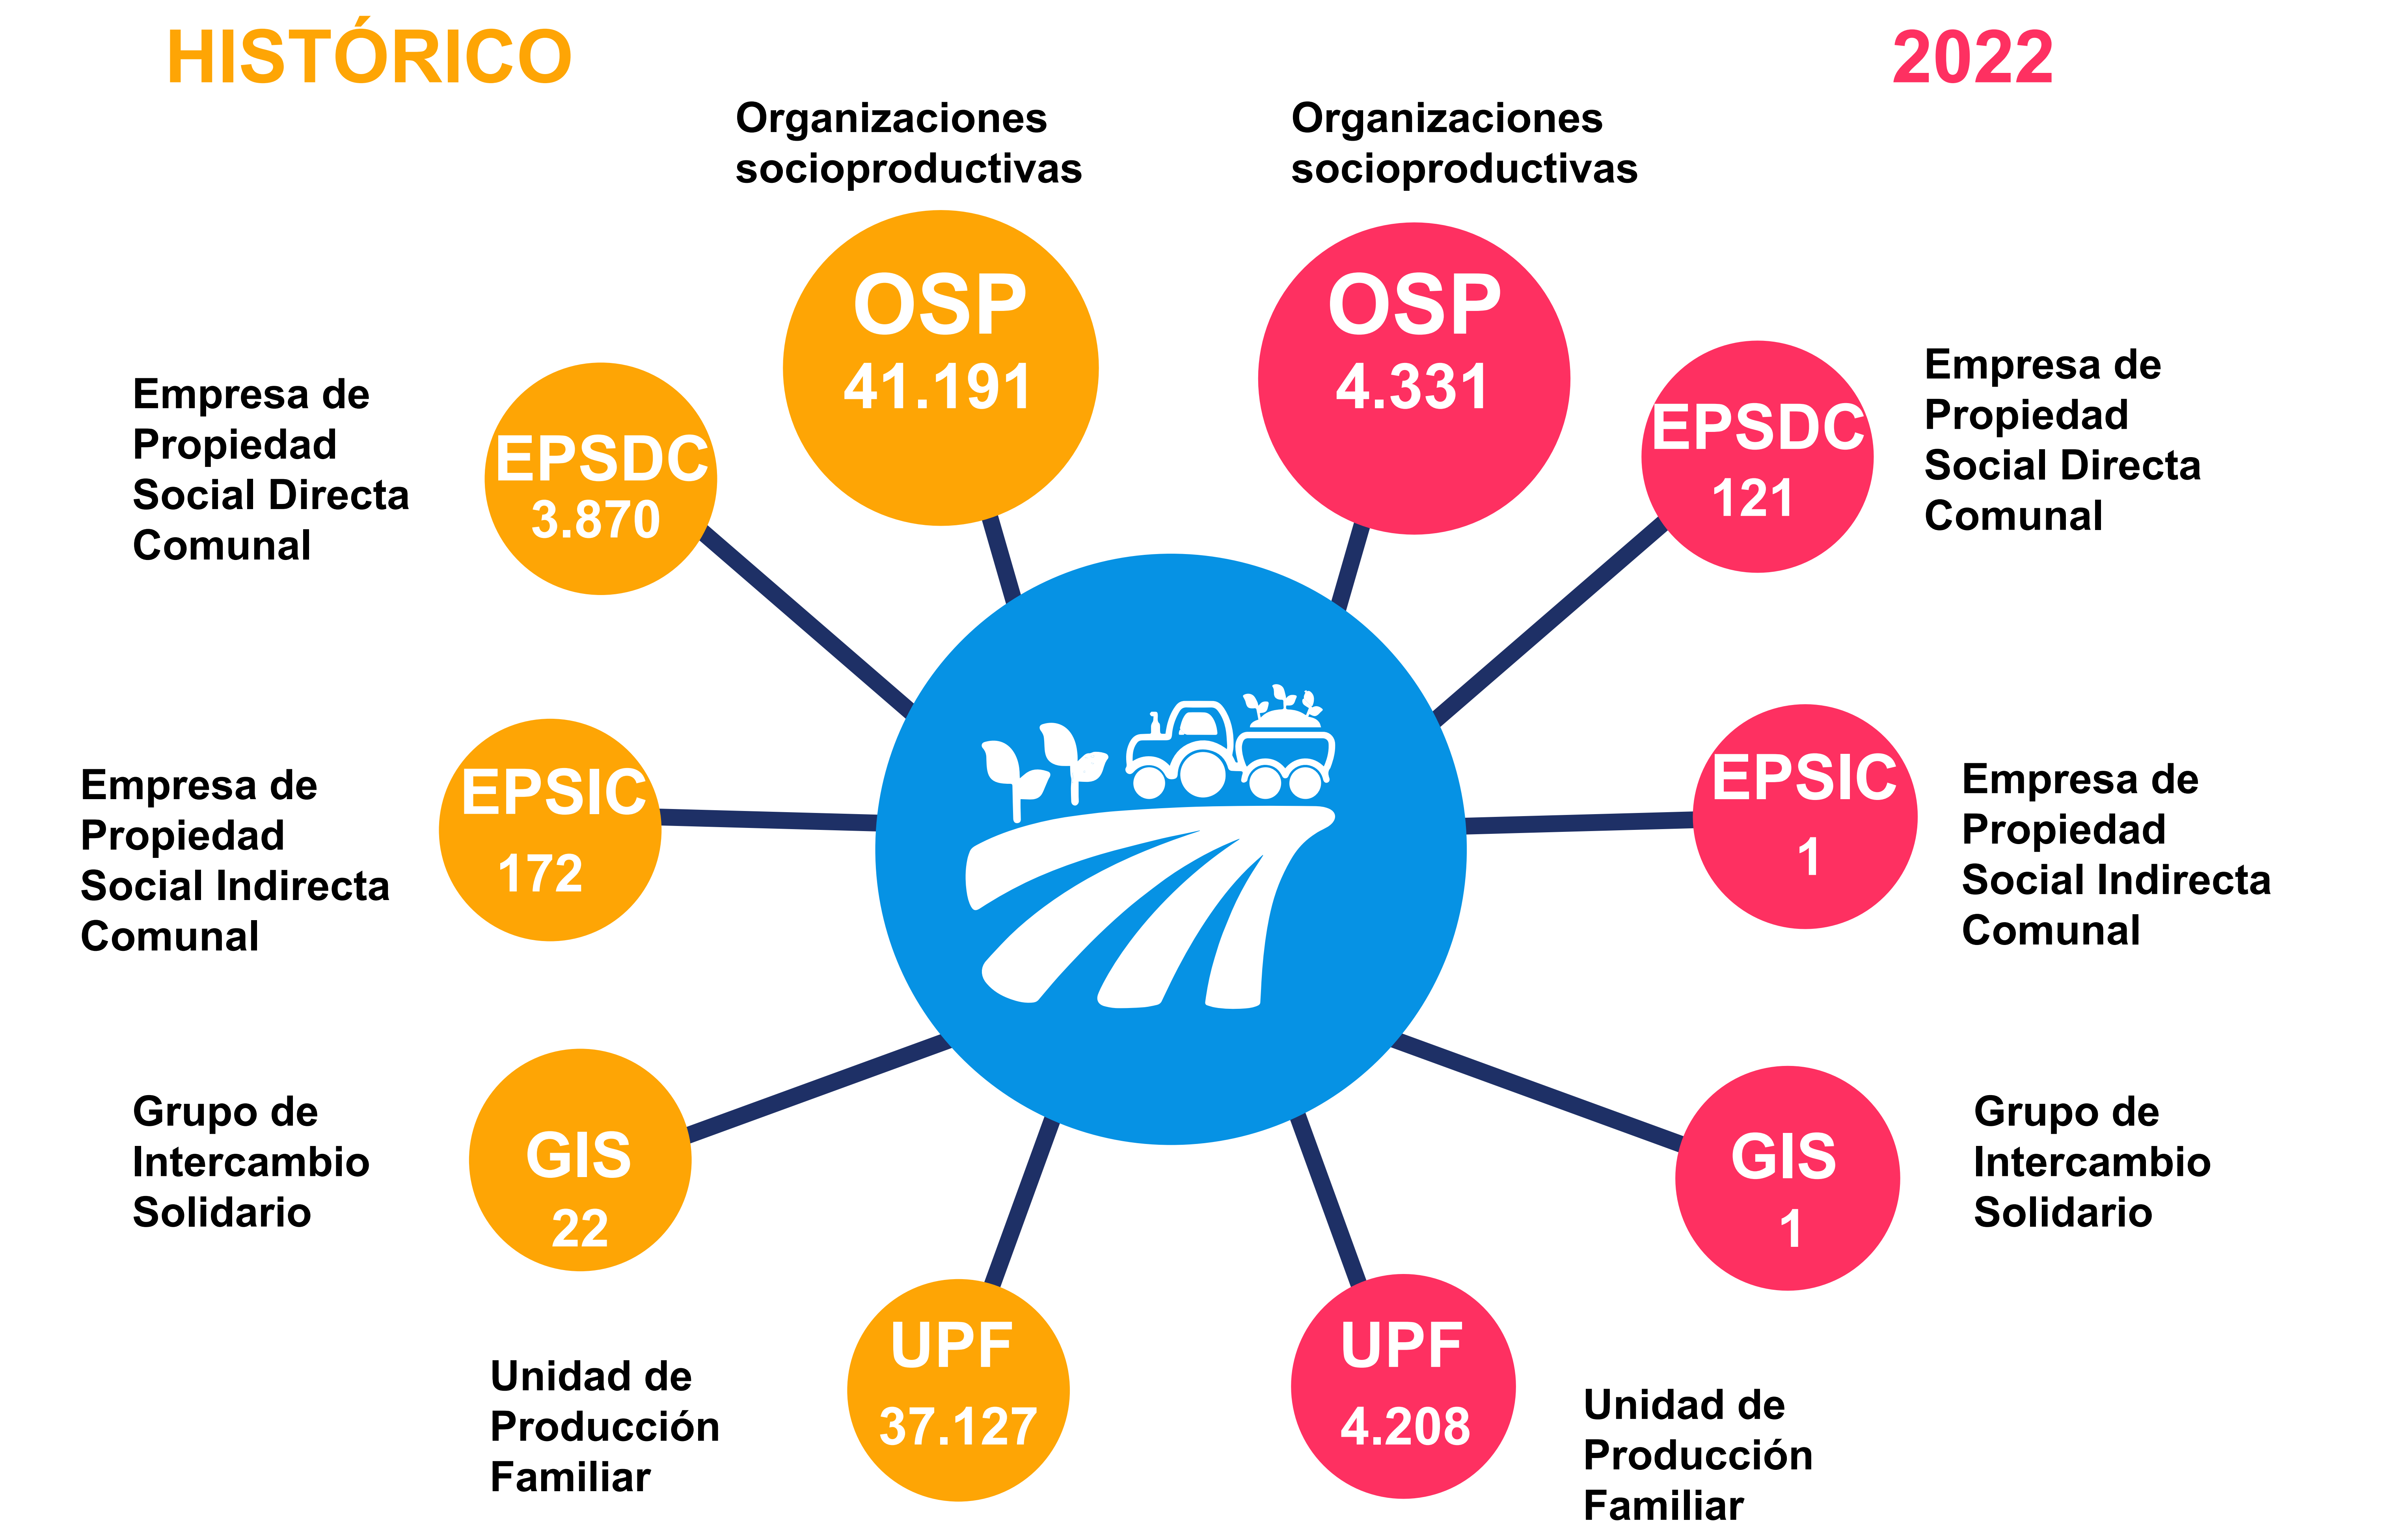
HISTÓRICO

2022

Organizaciones socioproductivas

OSP
41.191

Organizaciones socioproductivas

OSP
4.331

Empresa de Propiedad Social Directa Comunal

EPSDC
3.870

EPSDC
121

Empresa de Propiedad Social Directa Comunal

Empresa de Propiedad Social Indirecta Comunal

EPSIC
172

EPSIC
1

Empresa de Propiedad Social Indirecta Comunal

Grupo de Intercambio Solidario

GIS
22

GIS
1

Grupo de Intercambio Solidario

Unidad de Producción Familiar

UPF
37.127

UPF
4.208

Unidad de Producción Familiar